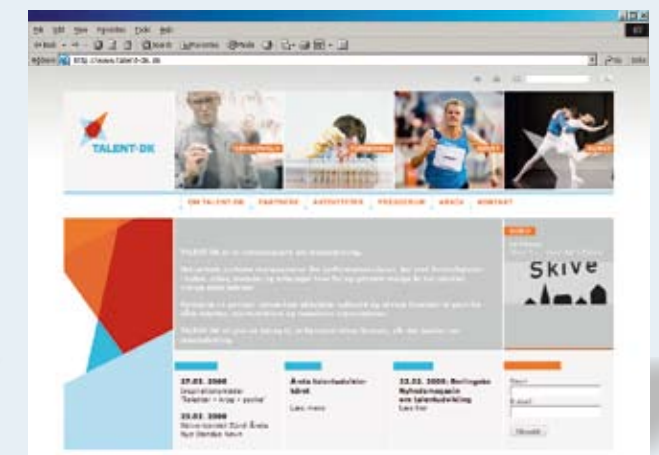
File Edit View Favorites Tools Help

Back Search Favorites Media

Address http://www.talent-dk.dk Go Links

TALENT-DK

OM TALENT-DK PARTNERE AKTIVITETER PRESSERUM ARKIV KONTAKT

27.02. 2006
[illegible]
"Talenter - krop - psyke"

23.02. 2006
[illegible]

Åbne talentudvikler
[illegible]
Læs mere

23.02. 2006: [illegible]
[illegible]
Læs her

Skive

Navn

E-mail

Tilmeld